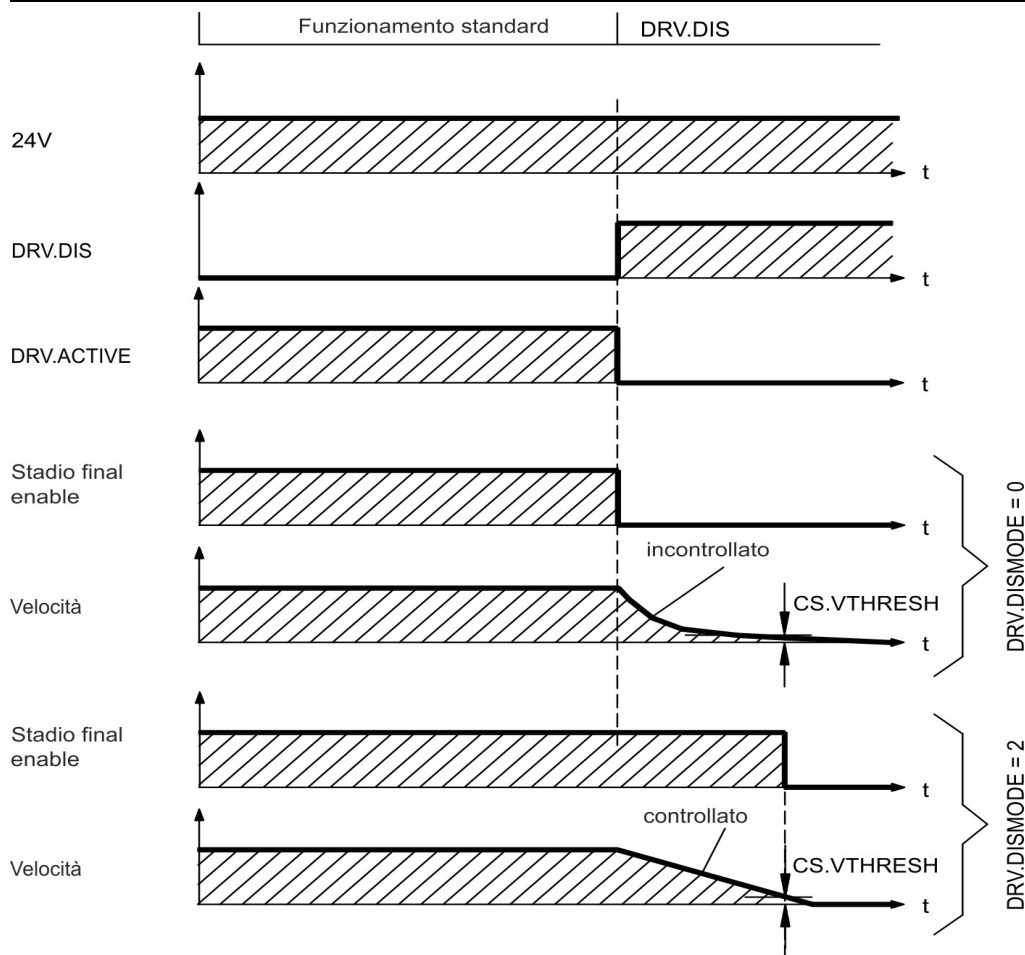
Funzionamento standard

DRV.DIS

24V

t

DRV.DIS

t

DRV.ACTIVE

t

Stadio final enable

t

incontrollato

Velocità

CS.VTHRESH

t

DRV.DISMODE = 0

Stadio final enable

t

controllato

Velocità

CS.VTHRESH

t

DRV.DISMODE = 2